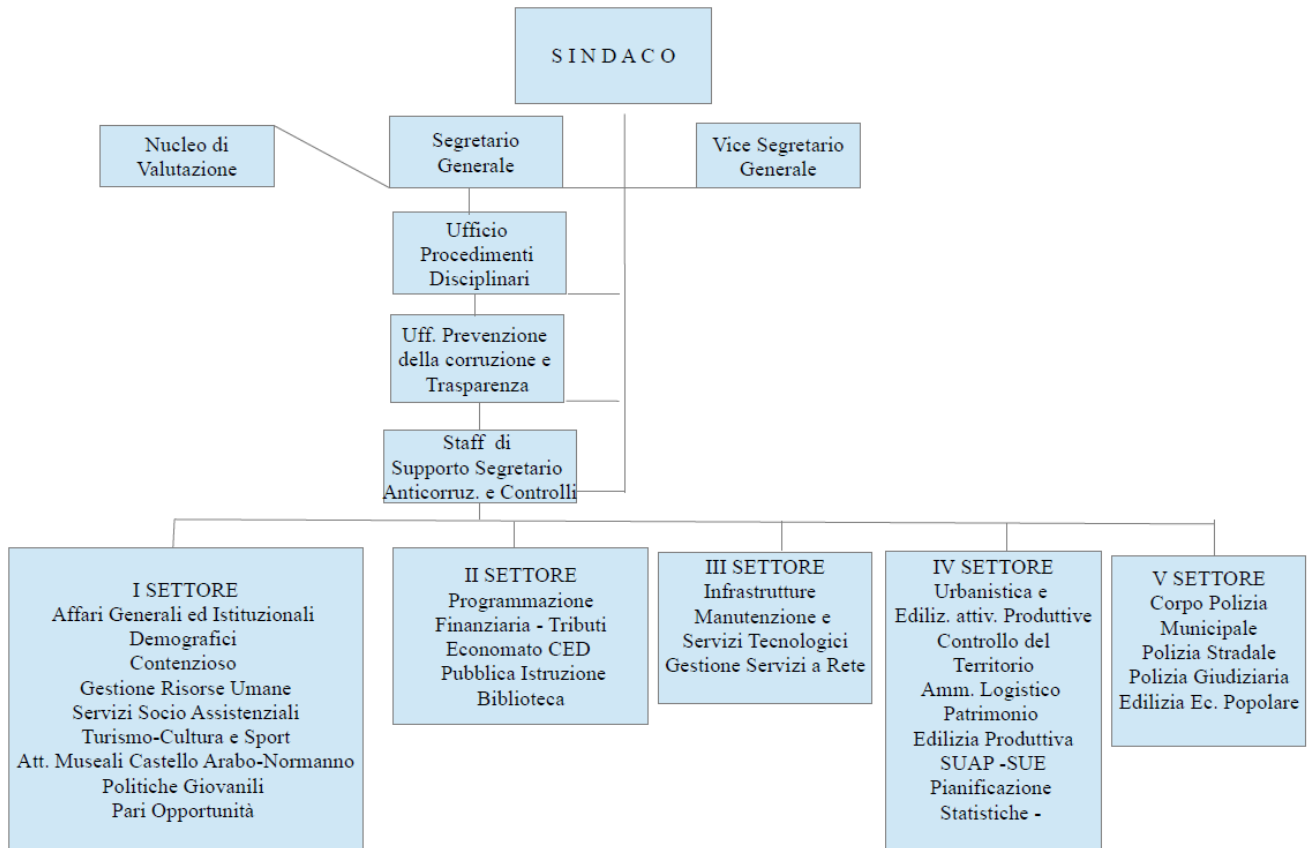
SINDACO

Nucleo di Valutazione

Segretario Generale

Vice Segretario Generale

Ufficio Procedimenti Disciplinari

Uff. Prevenzione della corruzione e Trasparenza

Staff di Supporto Segretario Anticorruz. e Controlli

I SETTORE
Affari Generali ed Istituzionali
Demografici
Contenzioso
Gestione Risorse Umane
Servizi Socio Assistenziali
Turismo-Cultura e Sport
Att. Museali Castello Arabo-Normanno
Politiche Giovanili
Pari Opportunità

II SETTORE
Programmazione
Finanziaria - Tributi
Economato CED
Pubblica Istruzione
Biblioteca

III SETTORE
Infrastrutture
Manutenzione e
Servizi Tecnologici
Gestione Servizi a Rete

IV SETTORE
Urbanistica e
Ediliz. attiv. Produttive
Controllo del
Territorio
Amm. Logistico
Patrimonio
Edilizia Produttiva
SUAP -SUE
Pianificazione
Statistiche -

V SETTORE
Corpo Polizia
Municipale
Polizia Stradale
Polizia Giudiziaria
Edilizia Ec. Popolare